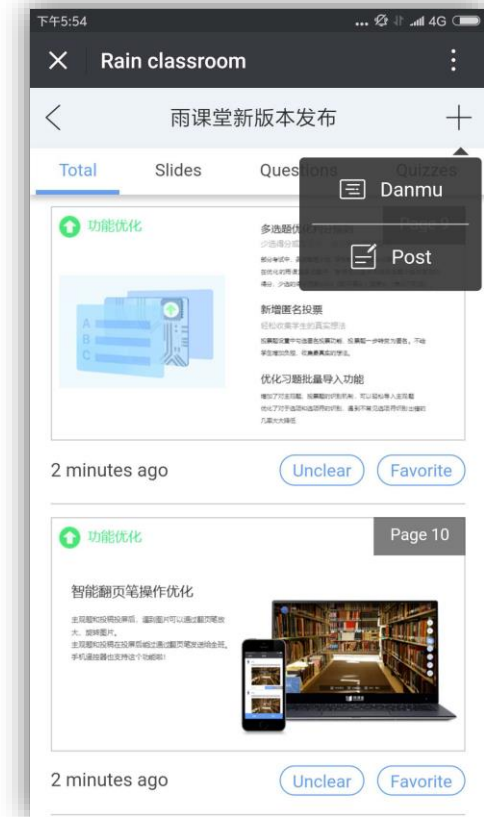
下午5:54 ... 4G

× Rain classroom ⋮

< 雨课堂新版本发布 +

Total Slides Questions Quizzes

Danmu

Post

功能优化

多选题优化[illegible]

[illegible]

新增匿名投票

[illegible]

优化习题批量导入功能

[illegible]

A
B
C

2 minutes ago Unclear Favorite

功能优化 Page 10

智能翻页笔操作优化

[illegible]

2 minutes ago Unclear Favorite